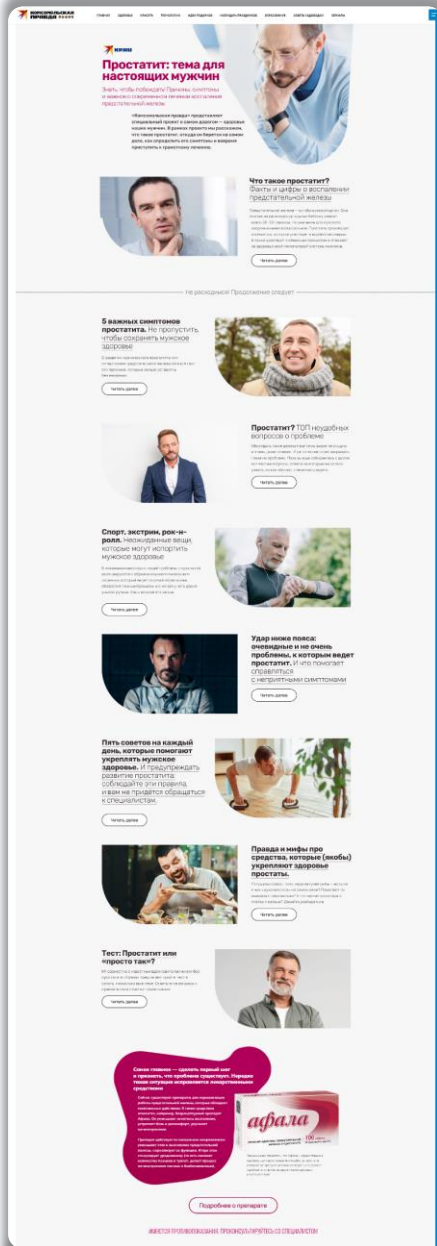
КОМСОМОЛЬСКАЯ ПРАВДА

ГЛАВНОЕ ЗДОРОВЬЕ ОБЩЕСТВО ПОЛИТИКА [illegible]

Простатит: тема для настоящих мужчин

Знать, чтобы победить! Причины, симптомы и важность своевременного лечения воспаления предстательной железы

«Комсомольская правда» представляет специальный проект о самом дорогом — здоровье наших мужчин. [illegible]

Что такое простатит? Факты и цифры о воспалении предстательной железы

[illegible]

Читать далее

Не расходитесь! Продолжение следует

5 важных симптомов простатита. Не пропустить, чтобы сохранить мужское здоровье

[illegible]

Читать далее

Простатит? ТОП неудобных вопросов о проблеме

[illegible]

Читать далее

Спорт, экстрим, рок-н-ролл. Неожиданные вещи, которые могут испортить мужское здоровье

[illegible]

Читать далее

Удар ниже пояса: очевидные и не очень проблемы, к которым ведет простатит. И что поможет справиться с неприятными симптомами

Читать далее

Пять советов на каждый день, которые помогают укреплять мужское здоровье. И предупреждать развитие простатита: соблюдайте эти правила, и вам не придется обращаться к специалистам.

Читать далее

Правда и мифы про средства, которые (якобы) укрепляют здоровье простаты.

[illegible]

Читать далее

Тест: Простатит или «просто так»?

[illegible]

Читать далее

Самое главное — сделать первый шаг к решению проблемы. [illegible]

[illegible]

афала

Подробнее о препарате

ИМЕЮТСЯ ПРОТИВОПОКАЗАНИЯ. ПРОКОНСУЛЬТИРУЙТЕСЬ СО СПЕЦИАЛИСТОМ